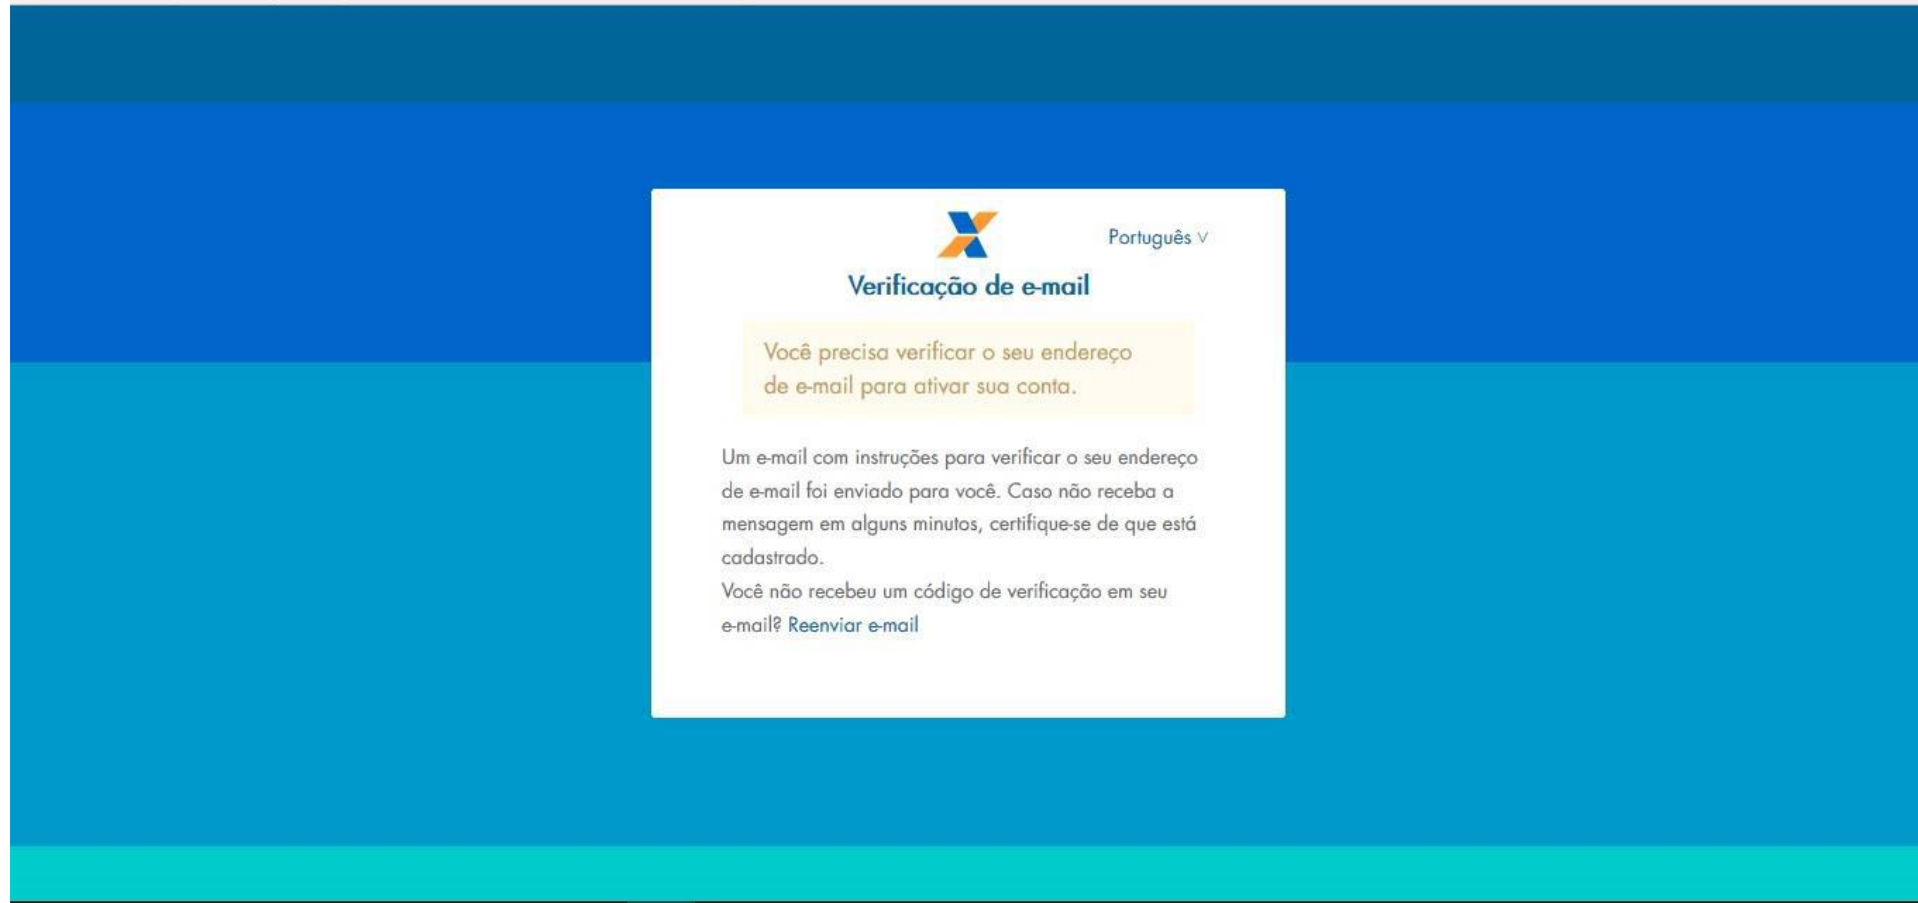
Português ∨

Verificação de e-mail

Você precisa verificar o seu endereço de e-mail para ativar sua conta.

Um e-mail com instruções para verificar o seu endereço de e-mail foi enviado para você. Caso não receba a mensagem em alguns minutos, certifique-se de que está cadastrado.
Você não recebeu um código de verificação em seu e-mail? Reenviar e-mail